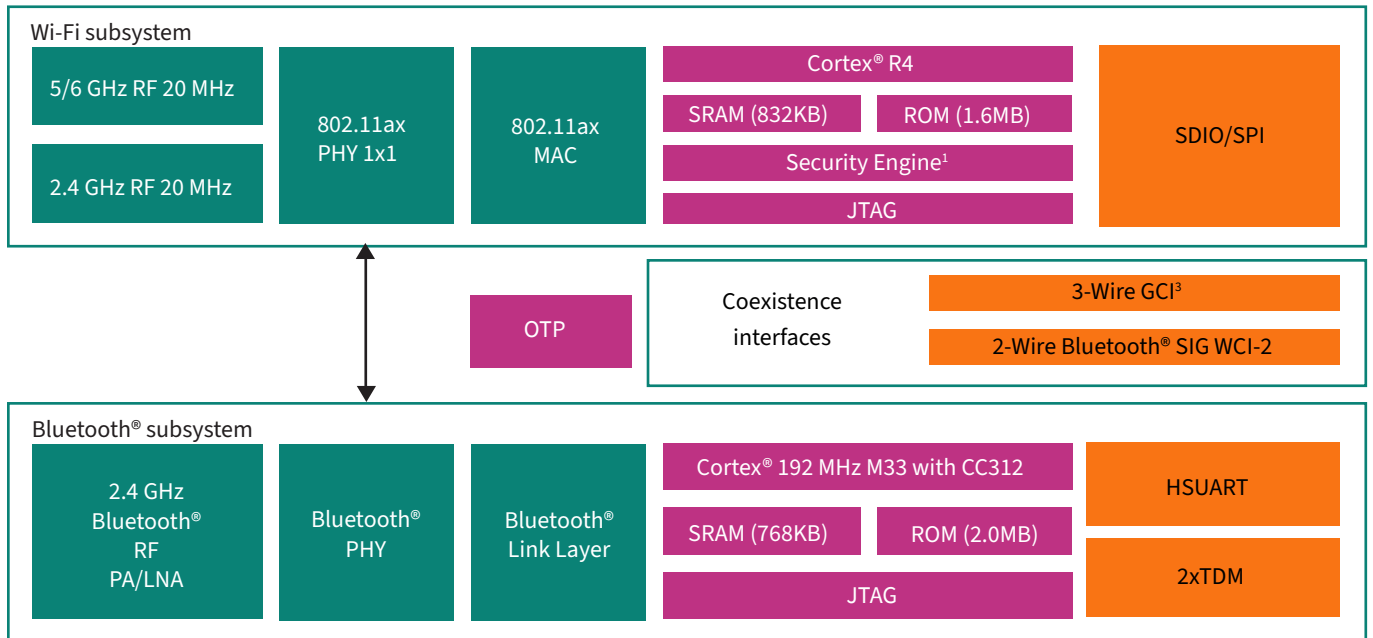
Wi-Fi subsystem

5/6 GHz RF 20 MHz

2.4 GHz RF 20 MHz

802.11ax PHY 1x1

802.11ax MAC

Cortex® R4

SRAM (832KB)

ROM (1.6MB)

Security Engine$^{1}$

JTAG

SDIO/SPI

OTP

Coexistence interfaces

3-Wire GCI$^{3}$

2-Wire Bluetooth® SIG WCI-2

Bluetooth® subsystem

2.4 GHz Bluetooth® RF PA/LNA

Bluetooth® PHY

Bluetooth® Link Layer

Cortex® 192 MHz M33 with CC312

SRAM (768KB)

ROM (2.0MB)

JTAG

HSUART

2xTDM